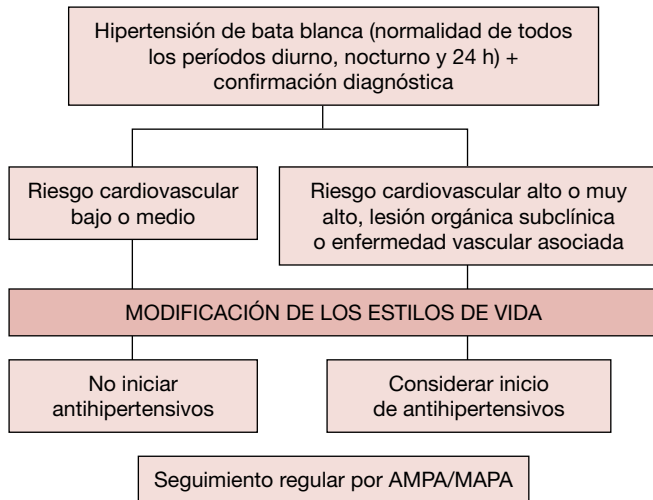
Hipertensión de bata blanca (normalidad de todos los períodos diurno, nocturno y 24 h) + confirmación diagnóstica

Riesgo cardiovascular bajo o medio

Riesgo cardiovascular alto o muy alto, lesión orgánica subclínica o enfermedad vascular asociada

MODIFICACIÓN DE LOS ESTILOS DE VIDA

No iniciar antihipertensivos

Considerar inicio de antihipertensivos

Seguimiento regular por AMPA/MAPA